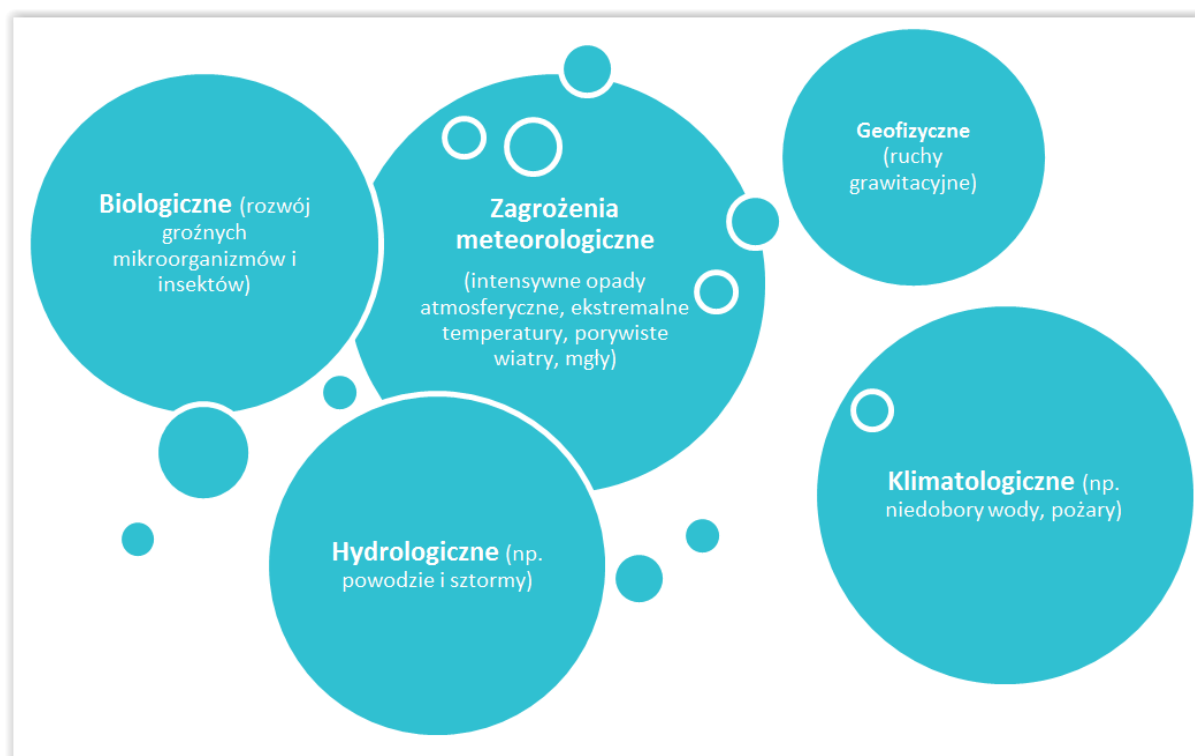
Biologiczne (rozwój groźnych mikroorganizmów i insektów)

Zagrożenia meteorologiczne

(intensywne opady atmosferyczne, ekstremalne temperatury, porywiste wiatry, mgły)

Geofizyczne (ruchy grawitacyjne)

Hydrologiczne (np. powodzie i sztormy)

Klimatologiczne (np. niedobory wody, pożary)